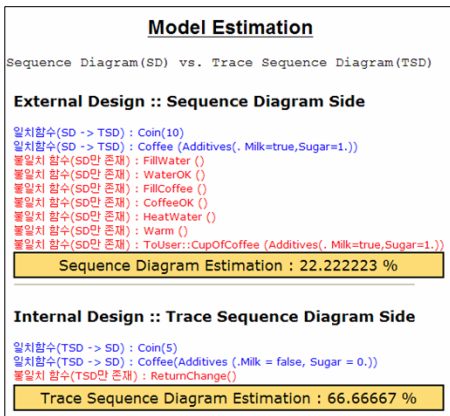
Model Estimation

Sequence Diagram(SD) vs. Trace Sequence Diagram(TSD)

External Design :: Sequence Diagram Side

일치함수(SD -> TSD) : Coin(10)
일치함수(SD -> TSD) : Coffee (Additives(. Milk=true,Sugar=1.))
불일치 함수(SD만 존재) : FillWater ()
불일치 함수(SD만 존재) : WaterOK ()
불일치 함수(SD만 존재) : FillCoffee ()
불일치 함수(SD만 존재) : CoffeeOK ()
불일치 함수(SD만 존재) : HeatWater ()
불일치 함수(SD만 존재) : Warm ()
불일치 함수(SD만 존재) : ToUser::CupOfCoffee (Additives(. Milk=true,Sugar=1.))

Sequence Diagram Estimation : 22.222223 %

Internal Design :: Trace Sequence Diagram Side

일치함수(TSD -> SD) : Coin(5)
일치함수(TSD -> SD) : Coffee(Additives (.Milk = false, Sugar = 0.))
불일치 함수(TSD만 존재) : ReturnChange()

Trace Sequence Diagram Estimation : 66.66667 %